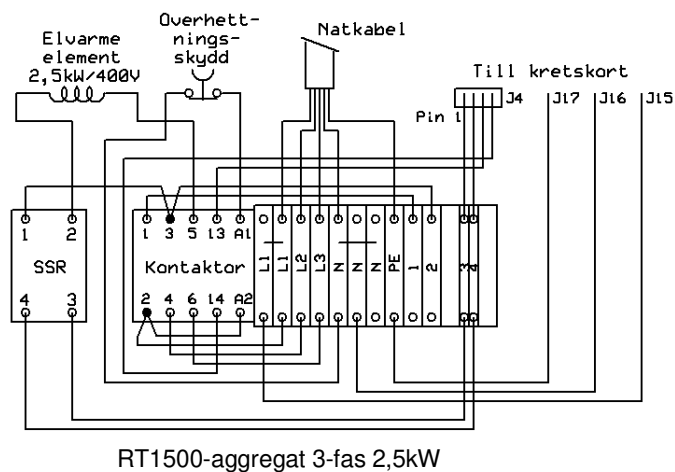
Elvarme element 2,5kW/400V

Overhettnings-skydd

Natkabel

Till kretskort

Pin 1

J4 J17 J16 J15

1 2

SSR

4 3

1 3 5 13 A1

Kontaktor

2 4 6 14 A2

L1 L1 L2 L3 N N N PE 1 2 3 4

RT1500-aggregat 3-fas 2,5kW